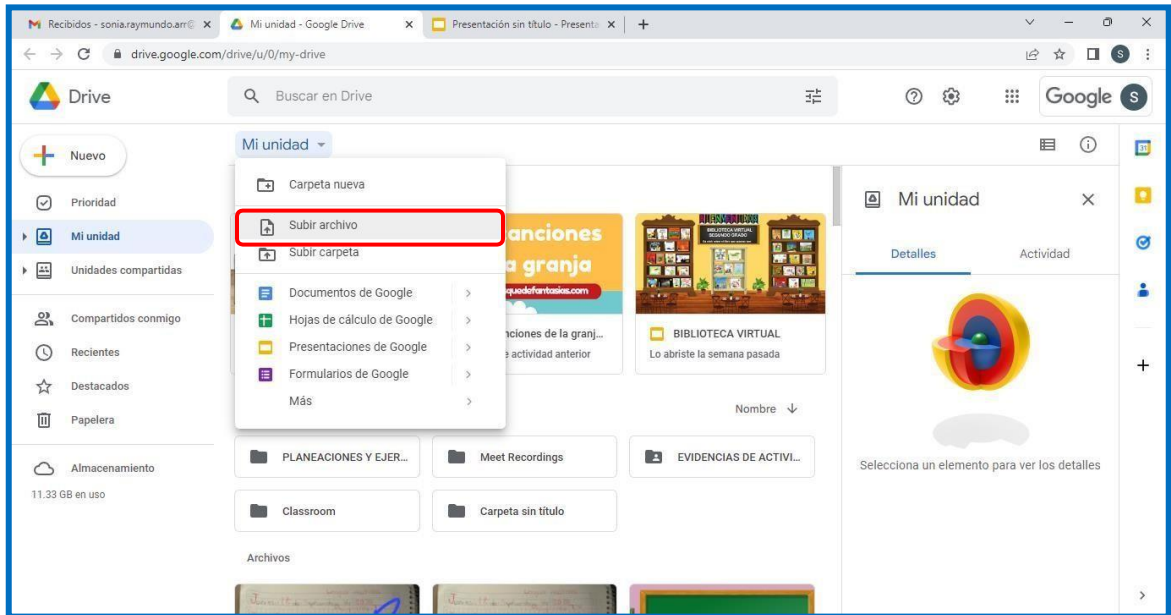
Recibidos - sonia.raymundo.arr
Mi unidad - Google Drive
Presentación sin título - Presenta
drive.google.com/drive/u/0/my-drive
Drive
Buscar en Drive
Google
Nuevo
Prioridad
Mi unidad
Unidades compartidas
Compartidos conmigo
Recientes
Destacados
Papelera
Almacenamiento
11.33 GB en uso
Mi unidad
Carpeta nueva
Subir archivo
Subir carpeta
Documentos de Google
Hojas de cálculo de Google
Presentaciones de Google
Formularios de Google
Más
anciones
a granja
nciones de la granj...
e actividad anterior
BIBLIOTECA VIRTUAL
Lo abriste la semana pasada
Nombre
PLANEACIONES Y EJER...
Meet Recordings
EVIDENCIAS DE ACTIVI...
Classroom
Carpeta sin título
Archivos
Mi unidad
Detalles
Actividad
Selecciona un elemento para ver los detalles